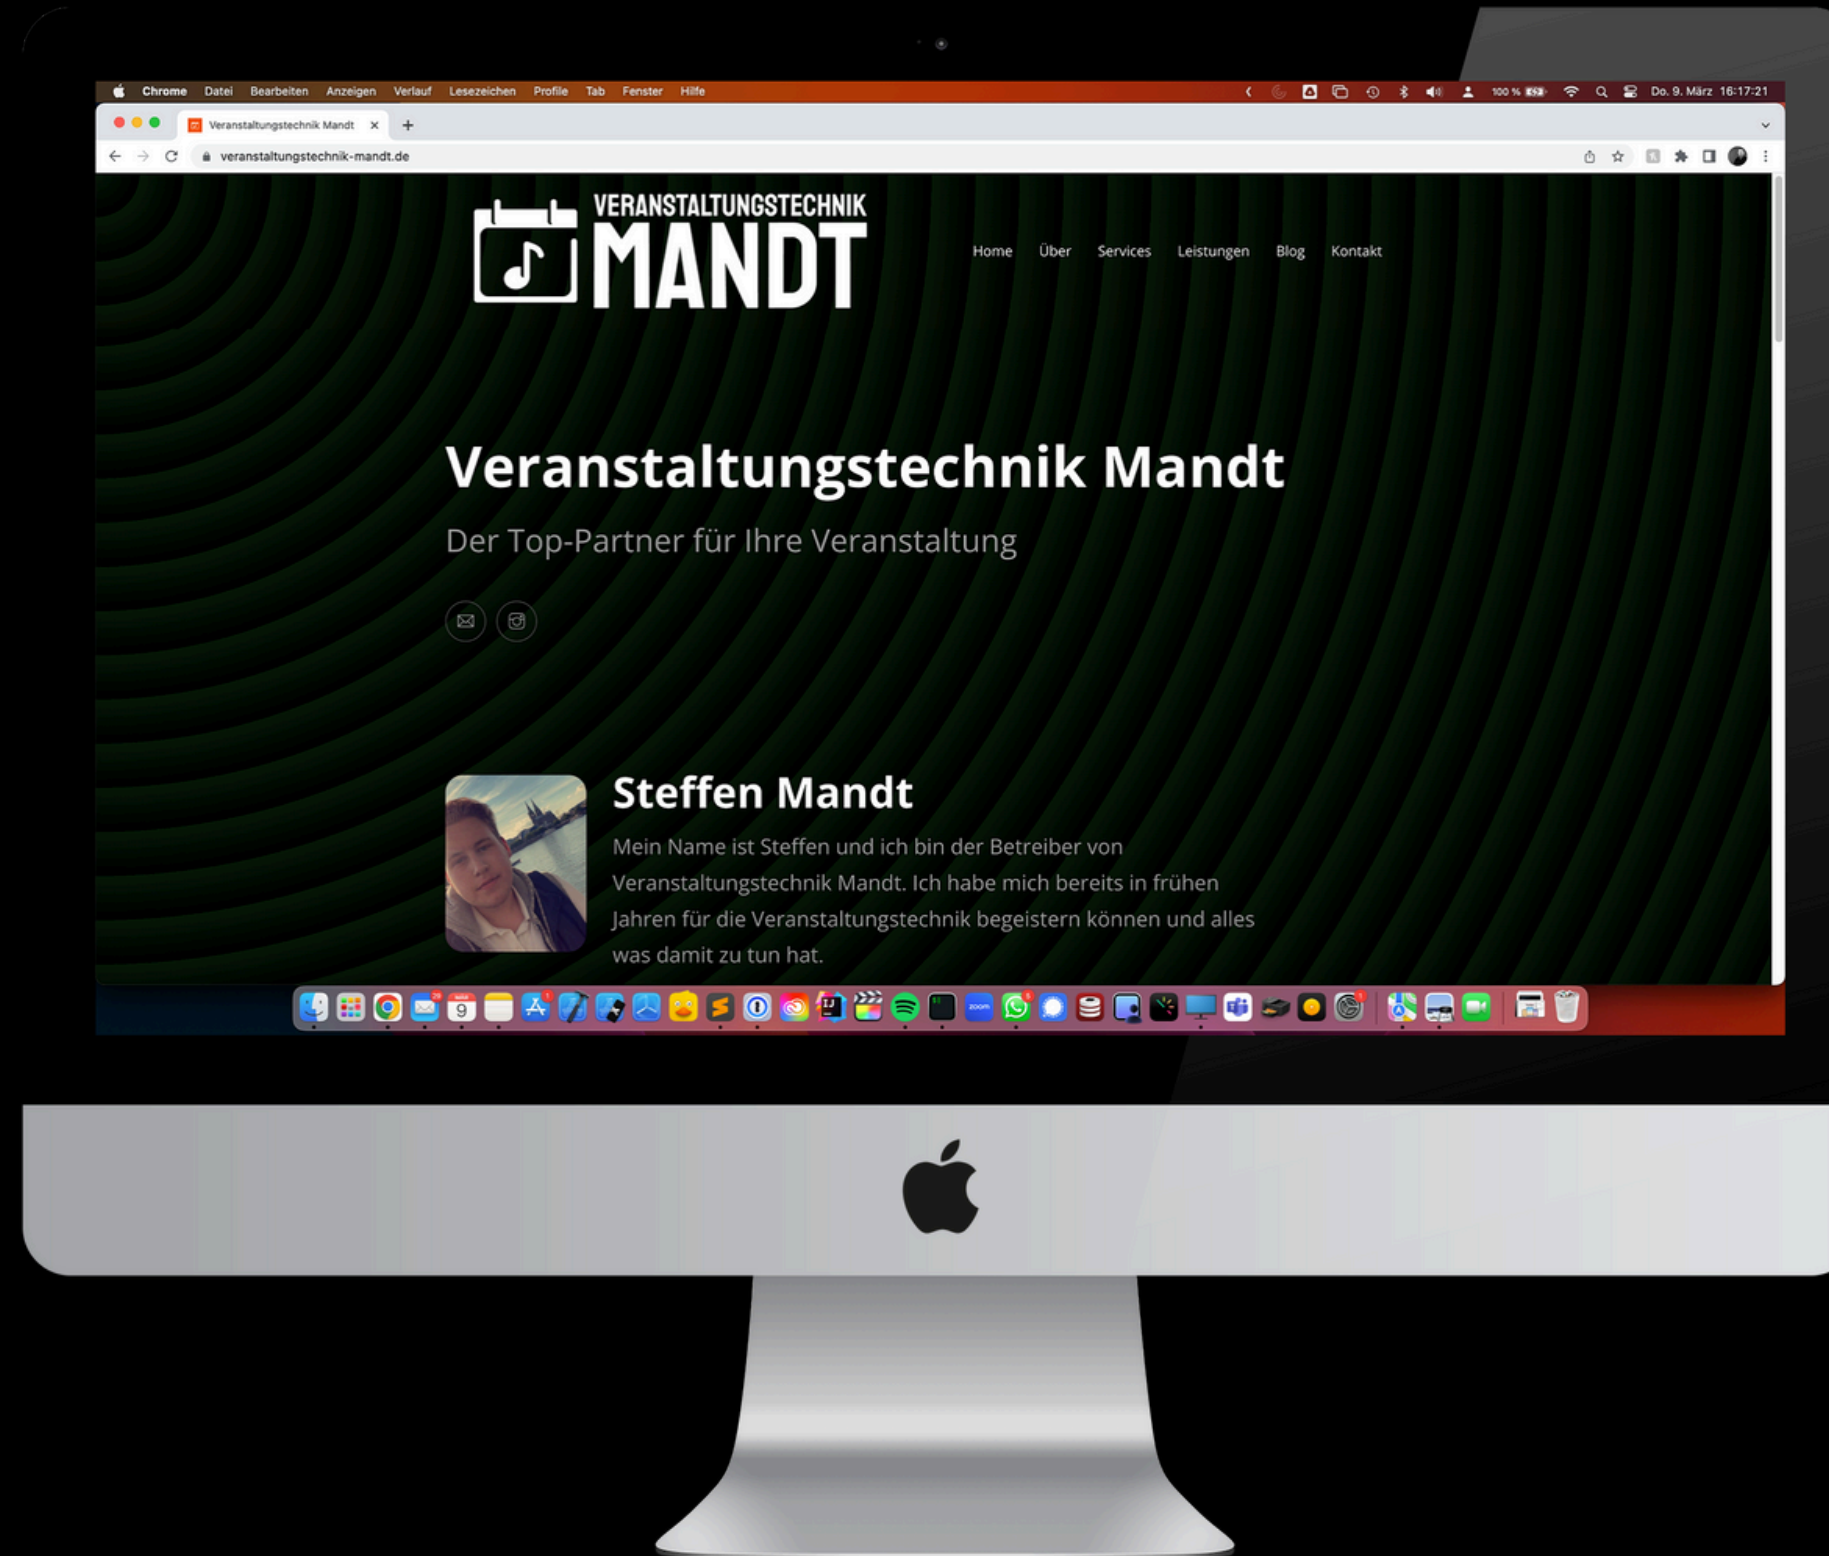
Chrome Datei Bearbeiten Anzeigen Verlauf Lesezeichen Profile Tab Fenster Hilfe

100 % Do. 9. März 16:17:21

Veranstaltungstechnik Mandt

veranstaltungstechnik-mandt.de

VERANSTALTUNGSTECHNIK MANDT

Home Über Services Leistungen Blog Kontakt

Veranstaltungstechnik Mandt

Der Top-Partner für Ihre Veranstaltung

Steffen Mandt

Mein Name ist Steffen und ich bin der Betreiber von Veranstaltungstechnik Mandt. Ich habe mich bereits in frühen Jahren für die Veranstaltungstechnik begeistern können und alles was damit zu tun hat.